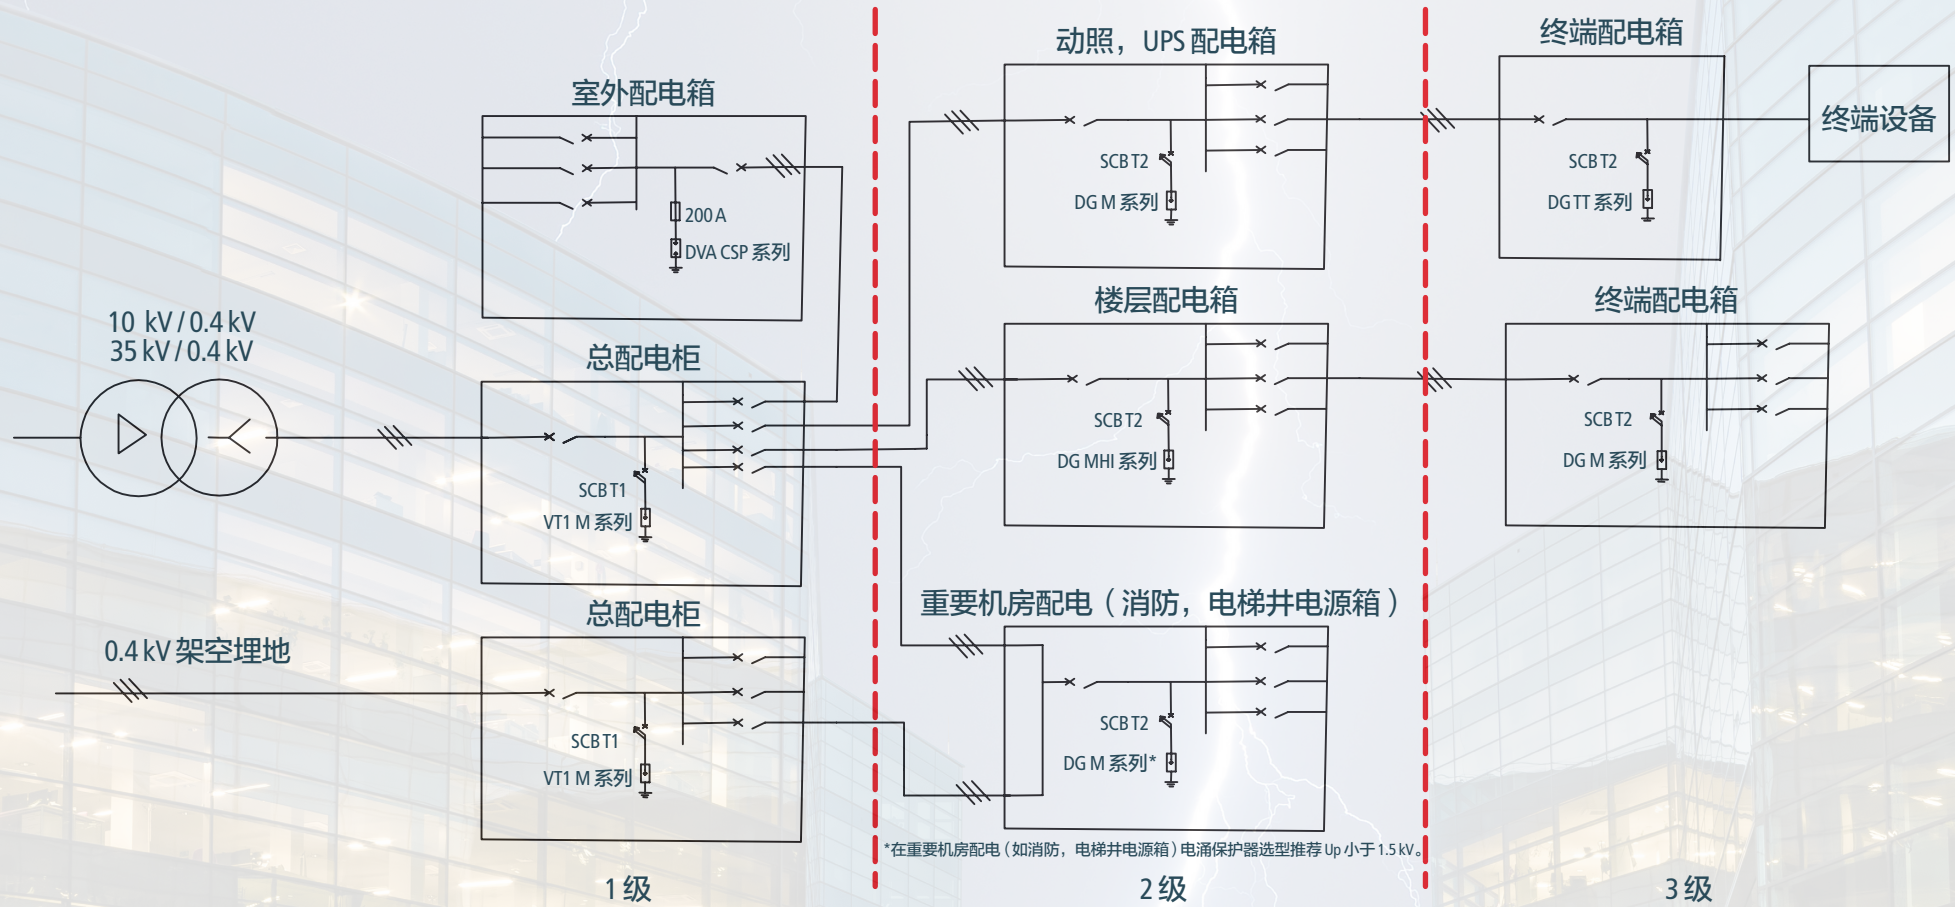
动照，UPS 配电箱

终端配电箱

终端设备

室外配电箱

200 A

DVA CSP 系列

SCB T2

DG M 系列

SCB T2

DG TT 系列

楼层配电箱

终端配电箱

10 kV / 0.4 kV
35 kV / 0.4 kV

总配电柜

SCB T2

DG MHI 系列

SCB T2

DG M 系列

SCB T1

VT1 M 系列

总配电柜

重要机房配电（消防，电梯井电源箱）

0.4 kV 架空埋地

SCB T1

VT1 M 系列

SCB T2

DG M 系列*

*在重要机房配电（如消防，电梯井电源箱）电涌保护器选型推荐 Up 小于 1.5 kV。

1 级

2 级

3 级